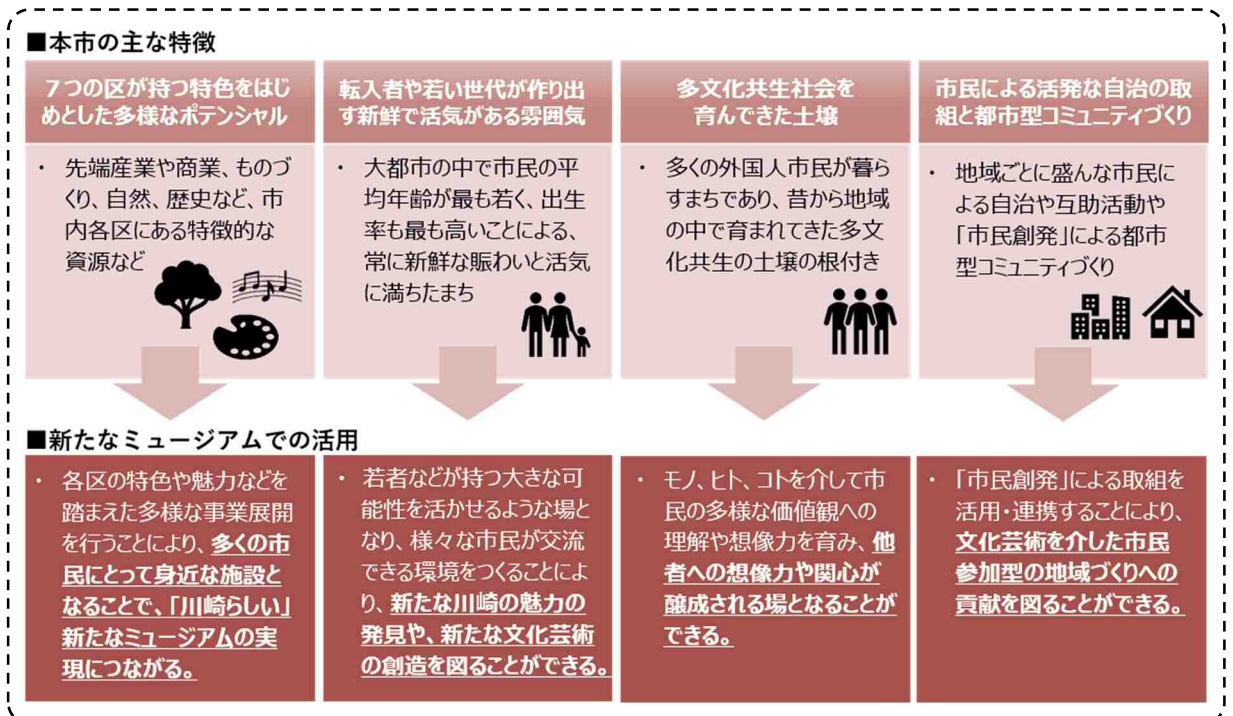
■本市の主な特徴

７つの区が持つ特色をはじめとした多様なポテンシャル

・ 先端産業や商業、ものづくり、自然、歴史など、市内各区にある特徴的な資源など

転入者や若い世代が作り出す新鮮で活気がある雰囲気

・ 大都市の中で市民の平均年齢が最も若く、出生率も最も高いことによる、常に新鮮な賑わいと活気に満ちたまち

多文化共生社会を育んできた土壌

・ 多くの外国人市民が暮らすまちであり、昔から地域の中で育まれてきた多文化共生の土壌の根付き

市民による活発な自治の取組と都市型コミュニティづくり

・ 地域ごとに盛んな市民による自治や互助活動や「市民創発」による都市型コミュニティづくり

■新たなミュージアムでの活用

・ 各区の特色や魅力などを踏まえた多様な事業展開を行うことにより、多くの市民にとって身近な施設となることで、「川崎らしい」新たなミュージアムの実現につながる。

・ 若者などが持つ大きな可能性を活かせるような場となり、様々な市民が交流できる環境をつくることにより、新たな川崎の魅力の発見や、新たな文化芸術の創造を図ることができる。

・ モノ、ヒト、コトを介して市民の多様な価値観への理解や想像力を育み、他者への想像力や関心が醸成される場となることができる。

・ 「市民創発」による取組を活用・連携することにより、文化芸術を介した市民参加型の地域づくりへの貢献を図ることができる。